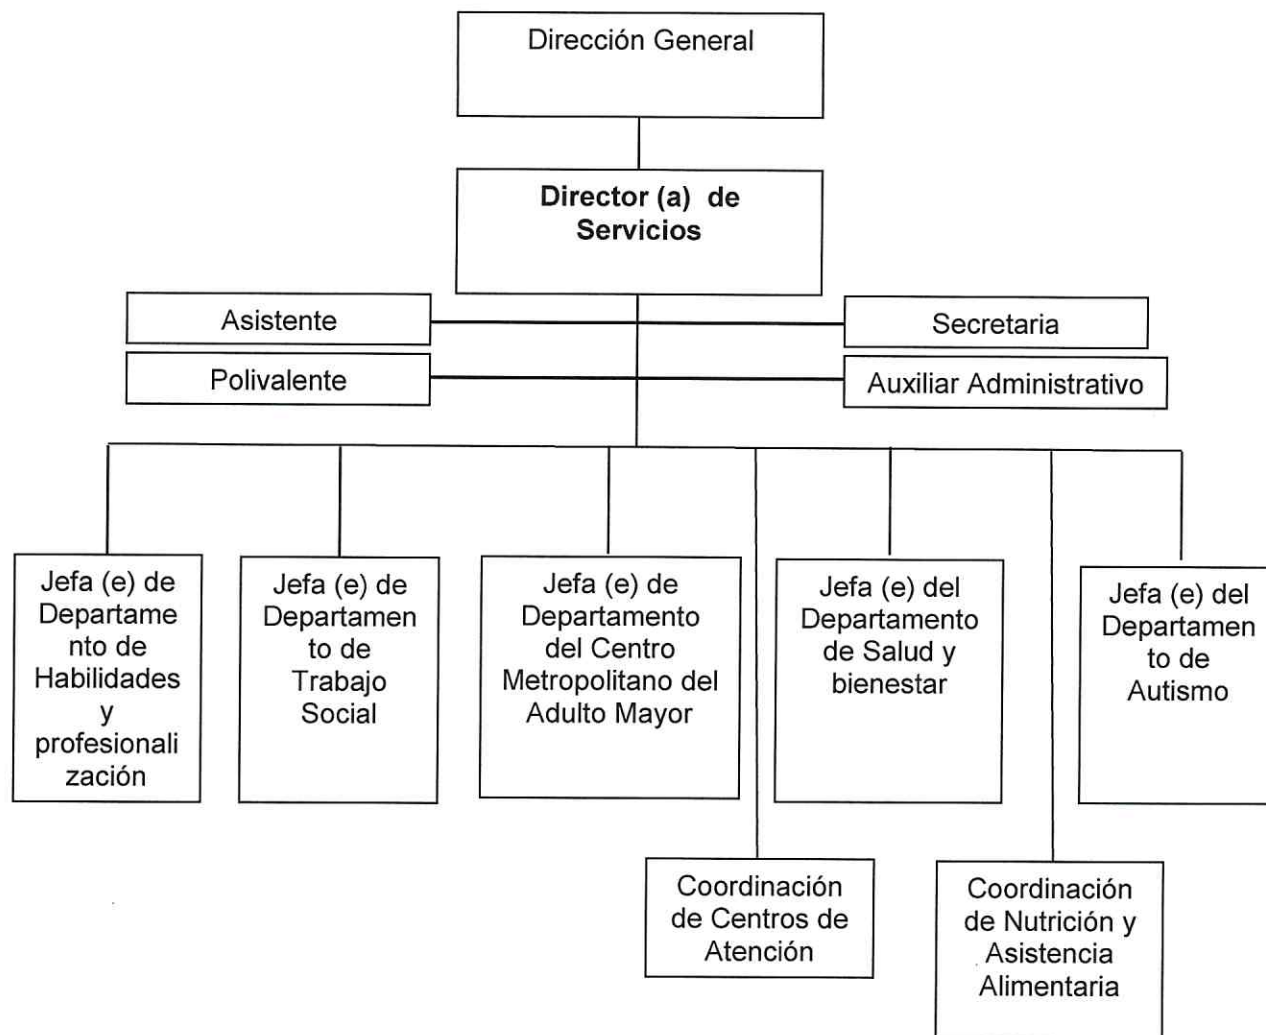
Dirección General

**Director (a) de Servicios**

Asistente

Secretaria

Polivalente

Auxiliar Administrativo

Jefa (e) de Departamento de Habilidades y profesionalización

Jefa (e) de Departamento de Trabajo Social

Jefa (e) de Departamento del Centro Metropolitano del Adulto Mayor

Jefa (e) del Departamento de Salud y bienestar

Jefa (e) del Departamento de Autismo

Coordinación de Centros de Atención

Coordinación de Nutrición y Asistencia Alimentaria